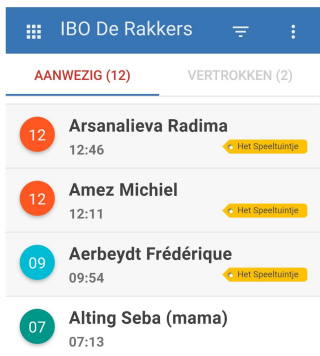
IBO De Rakkers

AANWEZIG (12)

VERTROKKEN (2)

12
Arsanalieva Radima
12:46
Het Speeltuintje

12
Amez Michiel
12:11
Het Speeltuintje

09
Aerbeydt Frédérique
09:54
Het Speeltuintje

07
Alting Seba (mama)
07:13